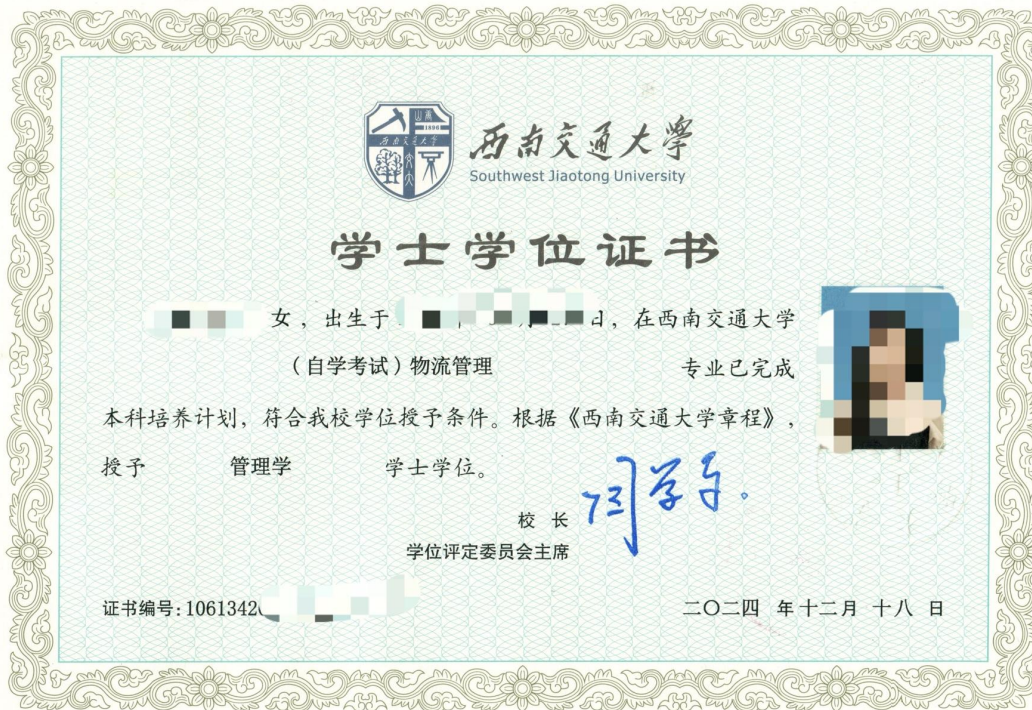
1896
西南交通大學
Southwest Jiaotong University

学士学位证书

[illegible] 女，出生于 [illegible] 日，在西南交通大学 （自学考试）物流管理 专业已完成本科培养计划，符合我校学位授予条件。根据《西南交通大学章程》，授予 管理学 学士学位。

校 长
学位评定委员会主席
冯晓云

证书编号：1061342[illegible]
二〇二四 年 十二月 十八 日